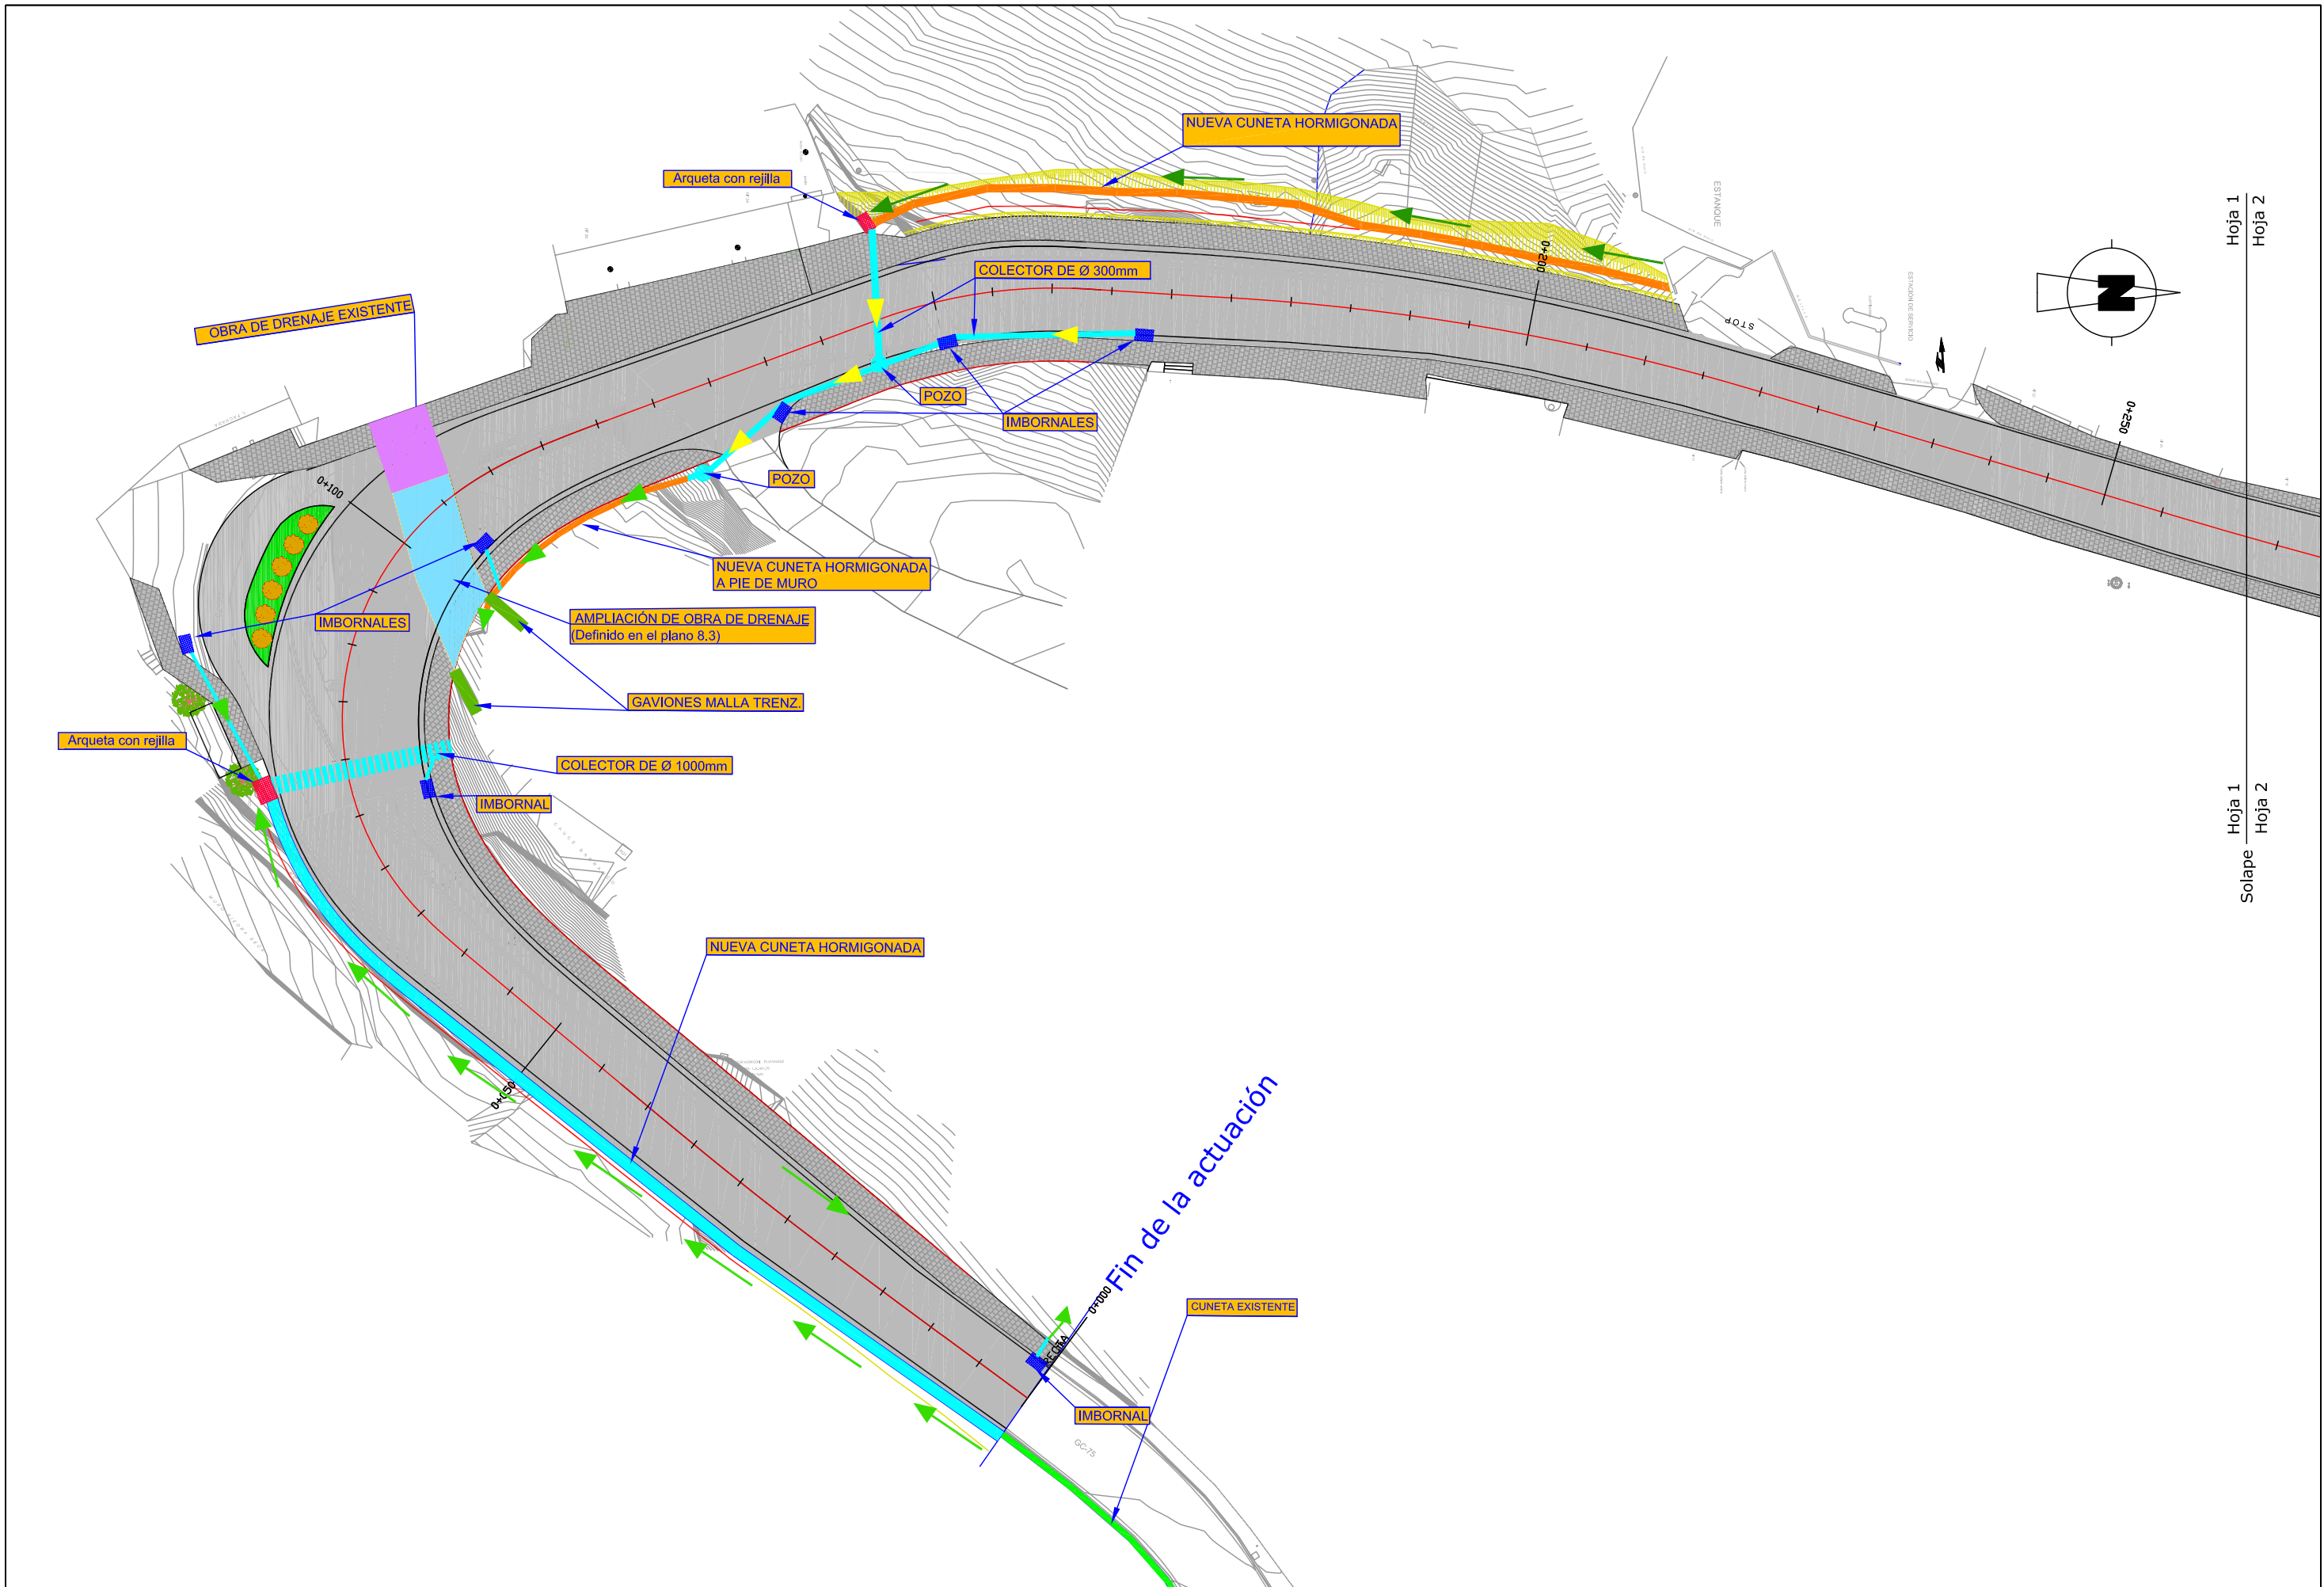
NUEVA CUNETA HORMIGONADA

Arqueta con rejilla

COLECTOR DE Ø 300mm

OBRA DE DRENAJE EXISTENTE

POZO

IMBORNALES

POZO

NUEVA CUNETA HORMIGONADA A PIE DE MURO

AMPLIACIÓN DE OBRA DE DRENAJE (Definido en el plano 8.3)

IMBORNALES

GAVIONES MALLA TRENZ.

Arqueta con rejilla

COLECTOR DE Ø 1000mm

IMBORNAL

NUEVA CUNETA HORMIGONADA

Fin de la actuación

CUNETA EXISTENTE

IMBORNAL

0+100

0+150

0+000

0+200

0+250

ESTANQUE

STOP

GC-75

Hoja 1

Hoja 2

Hoja 1

Hoja 2

Solape